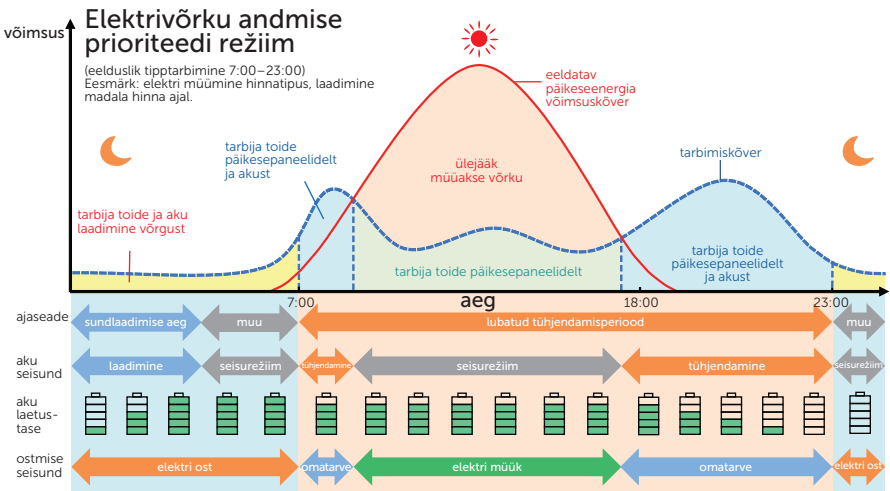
Elektrivõrku andmise prioriteedi režiim

võimsus

(eelduslik tipptarbimine 7:00–23:00)
Eesmärk: elektri müümine hinnatipus, laadimine madala hinna ajal.

eeldatav päikeseenergia võimsuskõver

ülejääk müüakse võrku

tarbija toide päikesepaneelidelt ja akust

tarbimiskõver

tarbija toide ja aku laadimine võrgust

tarbija toide päikesepaneelidelt

tarbija toide päikesepaneelidelt ja akust

7:00

aeg

18:00

23:00

ajaseade

sundlaadimise aeg

muu

lubatud tühjendamisperiood

muu

aku seisund

laadimine

seisurežiim

tühjendamine

seisurežiim

tühjendamine

seisurežiim

aku laetus-tase

ostmise seisund

elektri ost

omatarve

elektri müük

omatarve

elektri ost